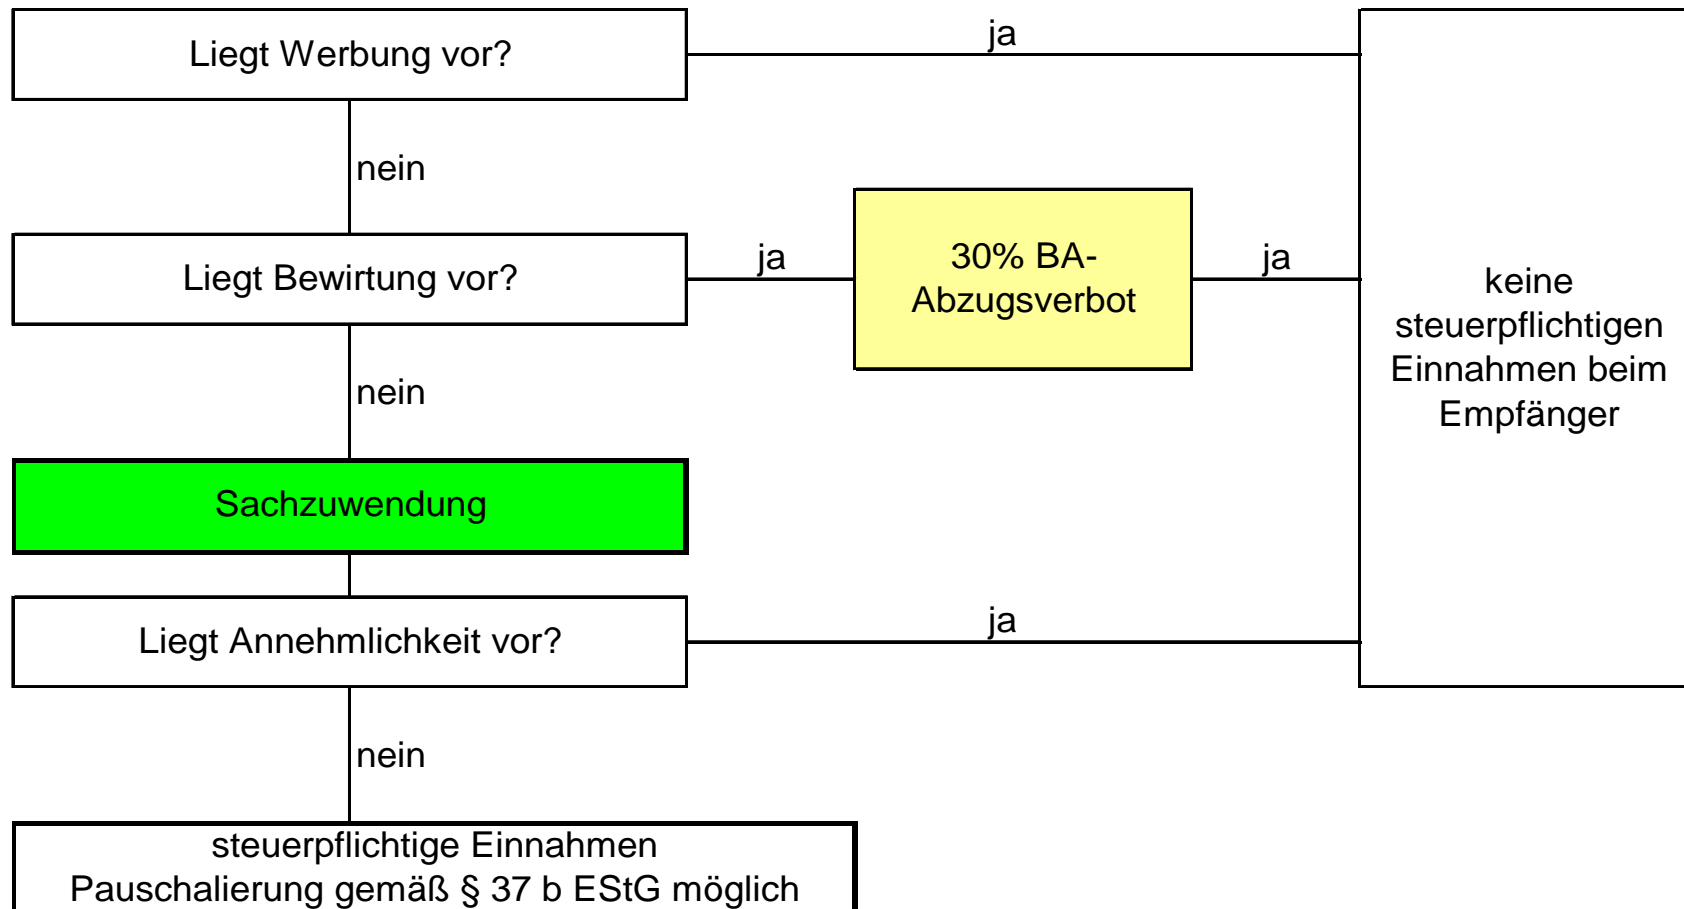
Liegt Werbung vor?

ja

nein

Liegt Bewirtung vor?

ja

30% BA-Abzugsverbot

ja

keine steuerpflichtigen Einnahmen beim Empfänger

nein

Sachzuwendung

Liegt Annehmlichkeit vor?

ja

nein

steuerpflichtige Einnahmen
Pauschalierung gemäß § 37 b EStG möglich